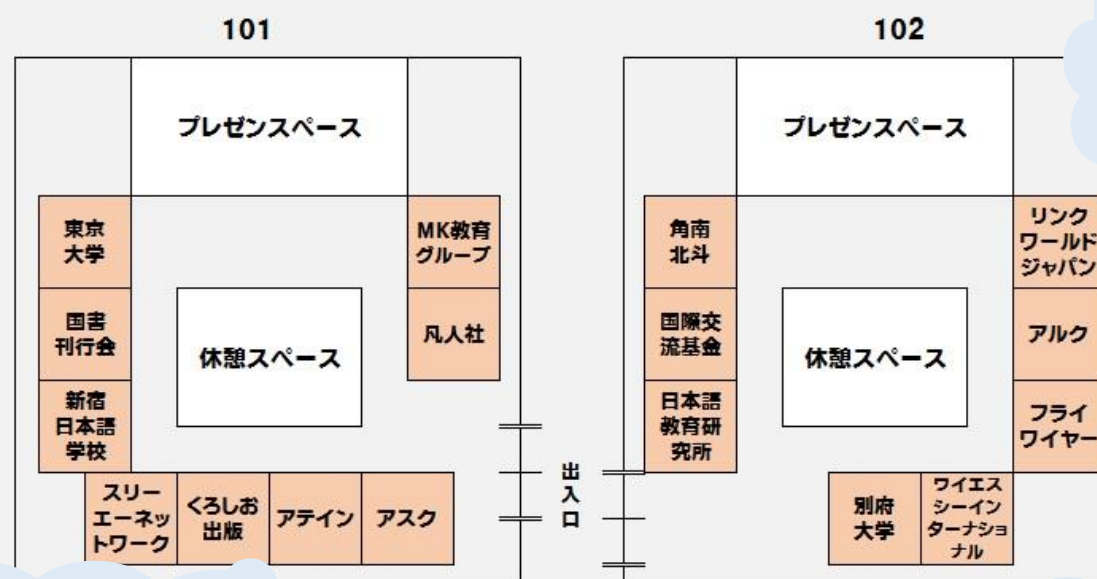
101

プレゼンスペース

東京大学

MK教育グループ

国書刊行会

凡人社

休憩スペース

新宿日本語学校

スリーエーネットワーク

くろしお出版

アテイン

アスク

出入口

102

プレゼンスペース

角南北斗

リンクワールドジャパン

国際交流基金

アルク

休憩スペース

日本語教育研究所

フライワイヤー

別府大学

ワイエスシーインターナショナル